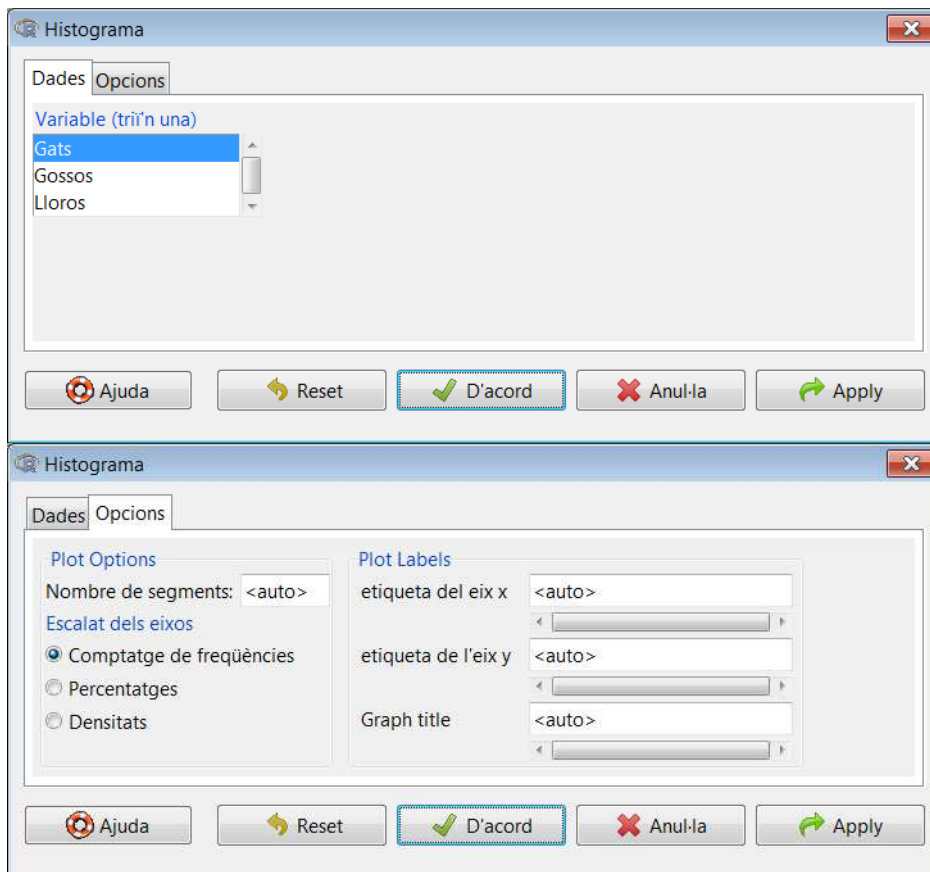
Histograma

Dades Opcions

Variable (triï'n una)
Gats
Gossos
Lloros

Ajuda Reset D'acord Anul·la Apply

Histograma

Dades Opcions

Plot Options
Nombre de segments: <auto>
Escalat dels eixos
Comptatge de freqüències
Percentatges
Densitats

Plot Labels
etiqueta del eix x <auto>
etiqueta de l'eix y <auto>
Graph title <auto>

Ajuda Reset D'acord Anul·la Apply